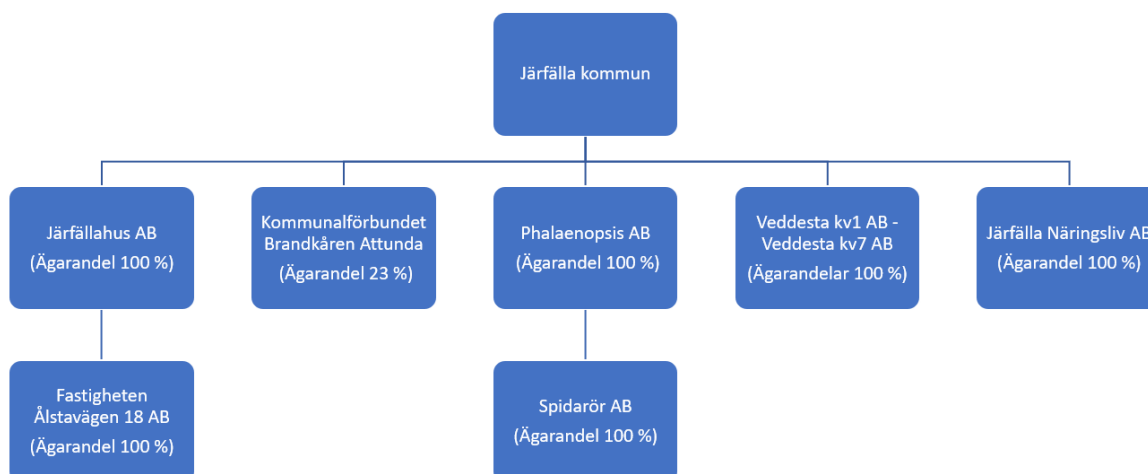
Järfälla kommun

Järfällahus AB
(Ägarandel 100 %)

Kommunalförbundet Brandkåren Attunda
(Ägarandel 23 %)

Phalaenopsis AB
(Ägarandel 100 %)

Veddesta kv1 AB - Veddesta kv7 AB
(Ägarandelar 100 %)

Järfälla Näringsliv AB
(Ägarandel 100 %)

Fastigheten Ålstavägen 18 AB
(Ägarandel 100 %)

Spidarör AB
(Ägarandel 100 %)